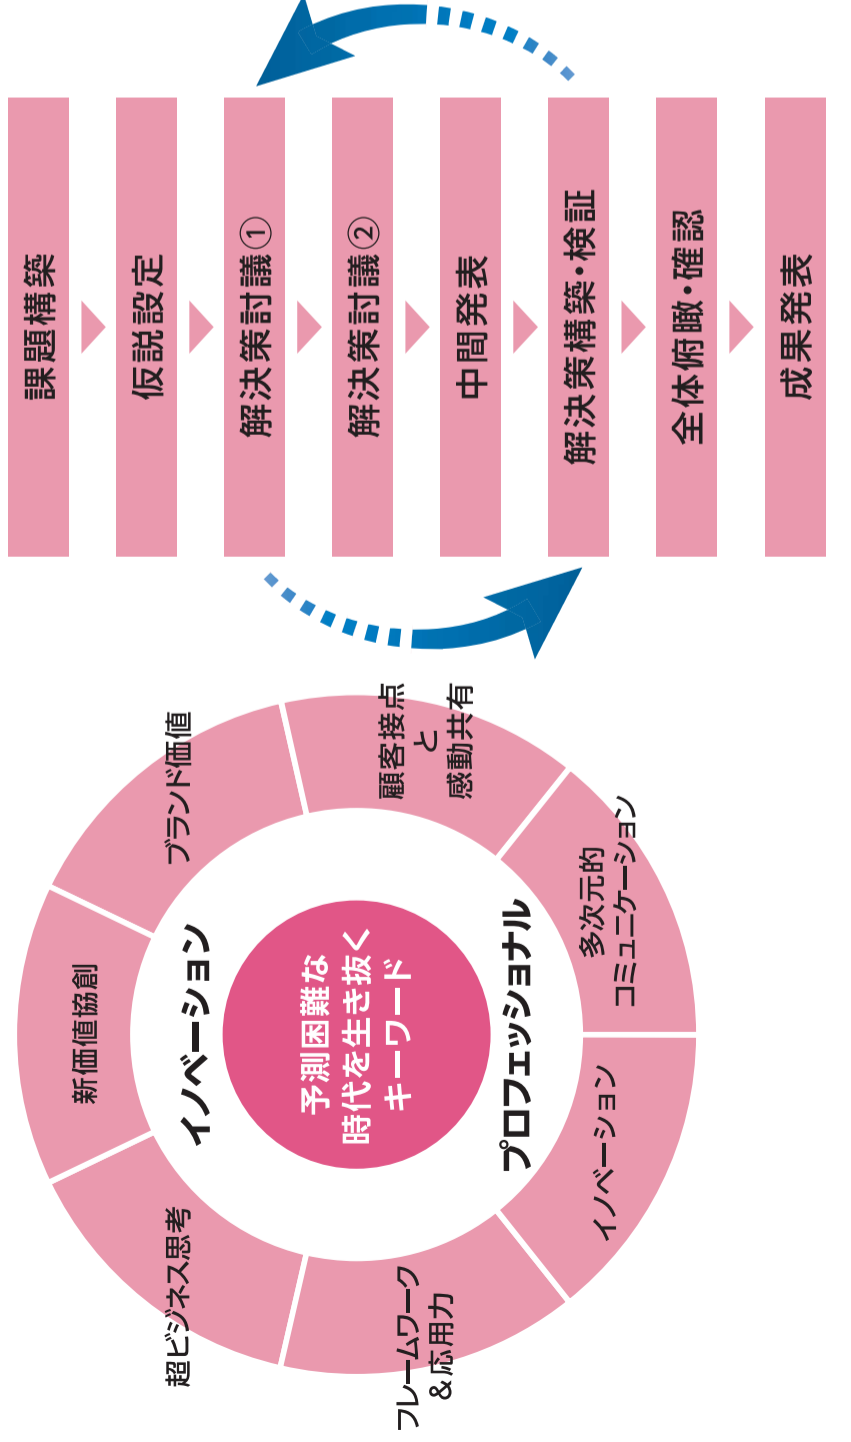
課題構築
仮説設定
解決策討議①
解決策討議②
中間発表
解決策構築・検証
全体俯瞰・確認
成果発表

予測困難な
時代を生き抜く
キーワード

イノベーション
プロフェッショナル

ブランド価値
顧客接点
と
感動共有
多次元的
コミュニケーション
イノベーション
フレームワーク
＆応用力
超ビジネス思考
新価値協創